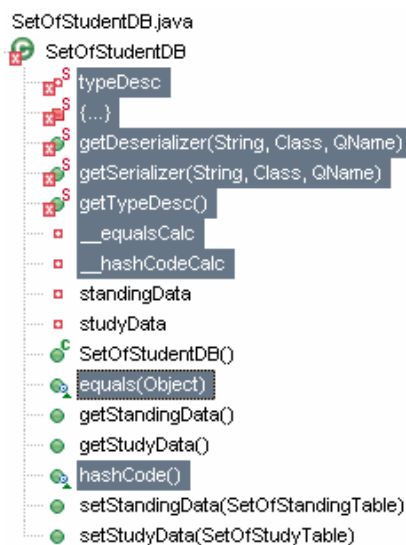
SetOfStudentDB.java
SetOfStudentDB
typeDesc
{...}
getDeserializer(String, Class, QName)
getSerializer(String, Class, QName)
getTypeDesc()
__equalsCalc
__hashCodeCalc
standingData
studyData
SetOfStudentDB()
equals(Object)
getStandingData()
getStudyData()
hashCode()
setStandingData(SetOfStandingTable)
setStudyData(SetOfStudyTable)